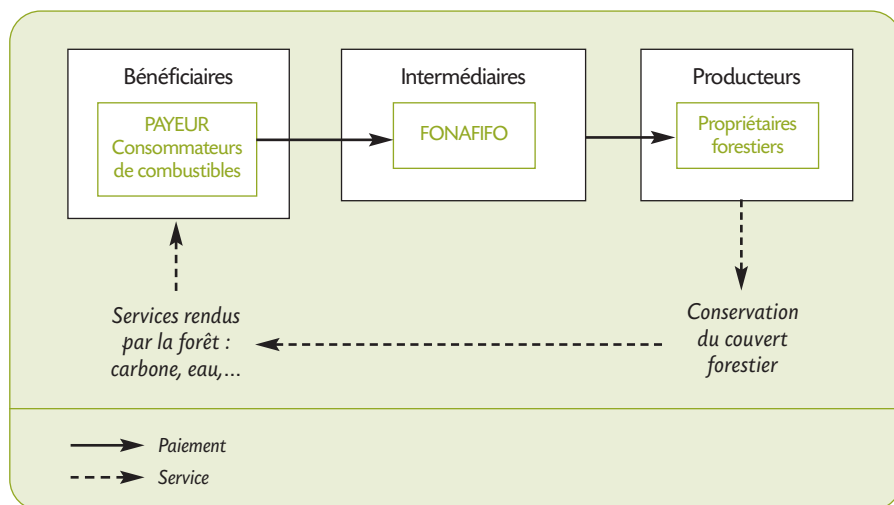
Bénéficiaires

PAYEUR
Consommateurs de combustibles

Intermédiaires

FONAFIFO

Producteurs

Propriétaires forestiers

Services rendus par la forêt : carbone, eau,...

Conservation du couvert forestier

Paiement

Service